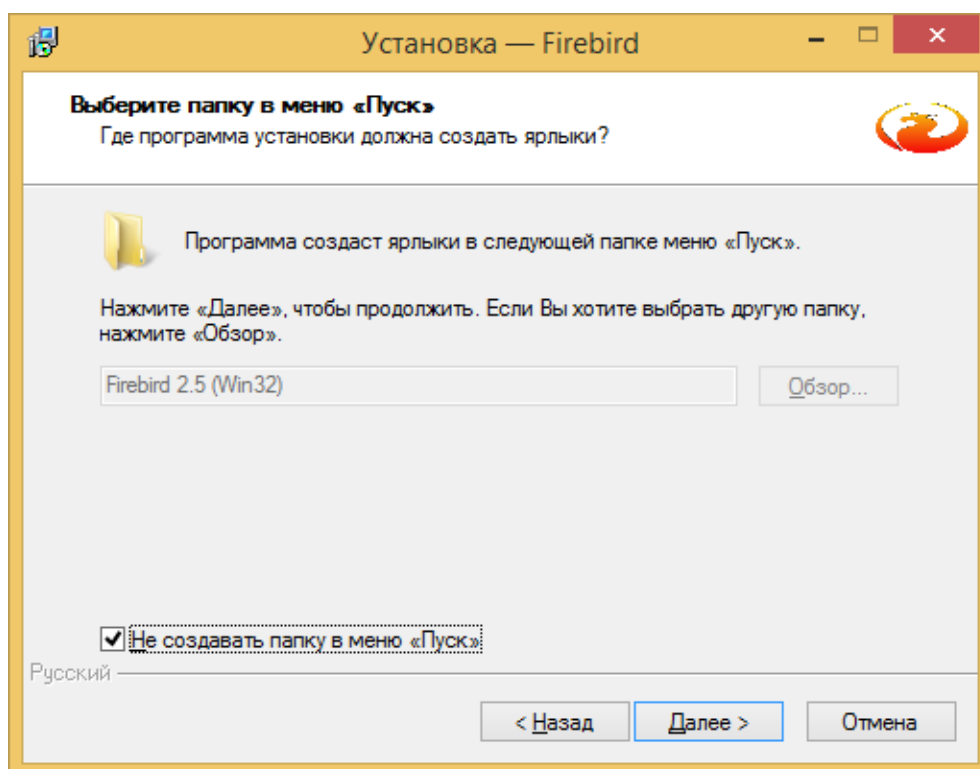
Установка — Firebird

Выберите папку в меню «Пуск»
Где программа установки должна создать ярлыки?

Программа создаст ярлыки в следующей папке меню «Пуск».

Нажмите «Далее», чтобы продолжить. Если Вы хотите выбрать другую папку, нажмите «Обзор».

Firebird 2.5 (Win32)

Обзор...

Не создавать папку в меню «Пуск»

Русский

< Назад

Далее >

Отмена